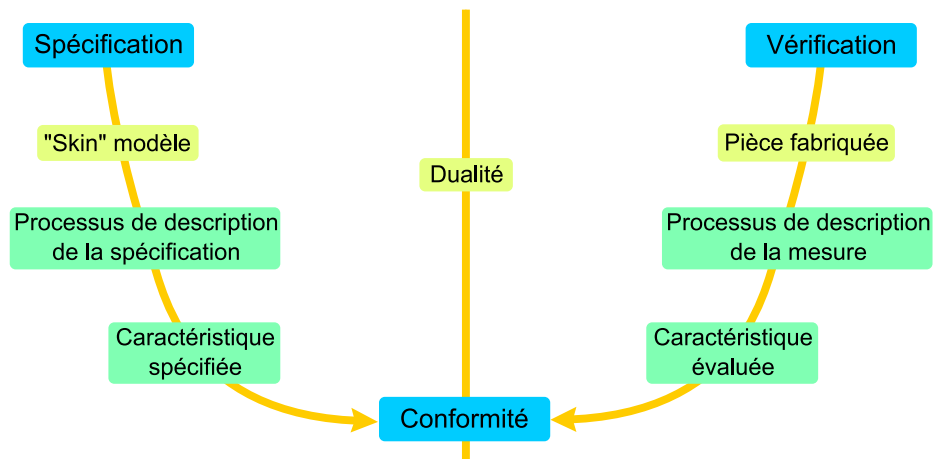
Spécification

"Skin" modèle

Processus de description de la spécification

Caractéristique spécifiée

Dualité

Vérification

Pièce fabriquée

Processus de description de la mesure

Caractéristique évaluée

Conformité